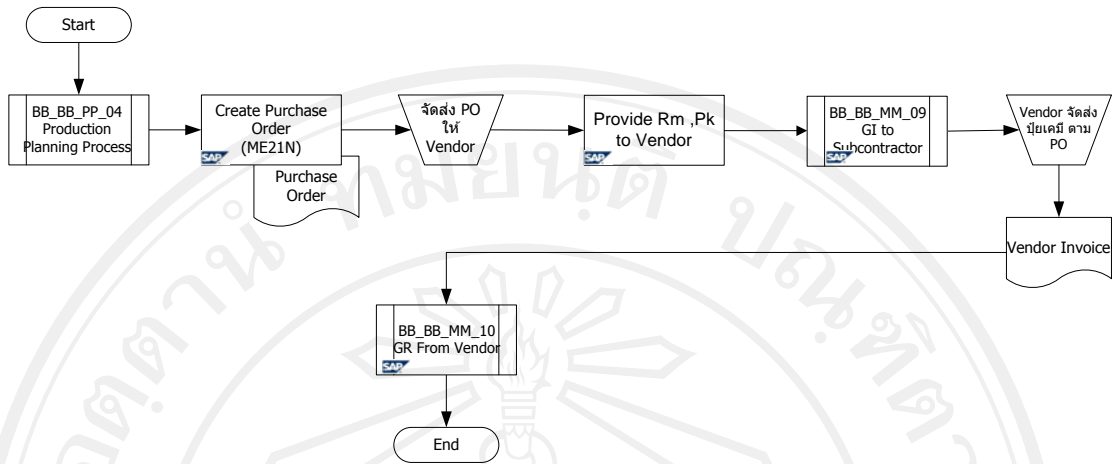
Start

BB_BB_PP_04 Production Planning Process

Create Purchase Order (ME21N)

SAP

Purchase Order

จัดส่ง PO ให้ Vendor

Provide Rm ,Pk to Vendor

SAP

BB_BB_MM_09 GI to Subcontractor

SAP

Vendor จัดส่ง ปุ๋ยเคมี ตาม PO

Vendor Invoice

BB_BB_MM_10 GR From Vendor

SAP

End